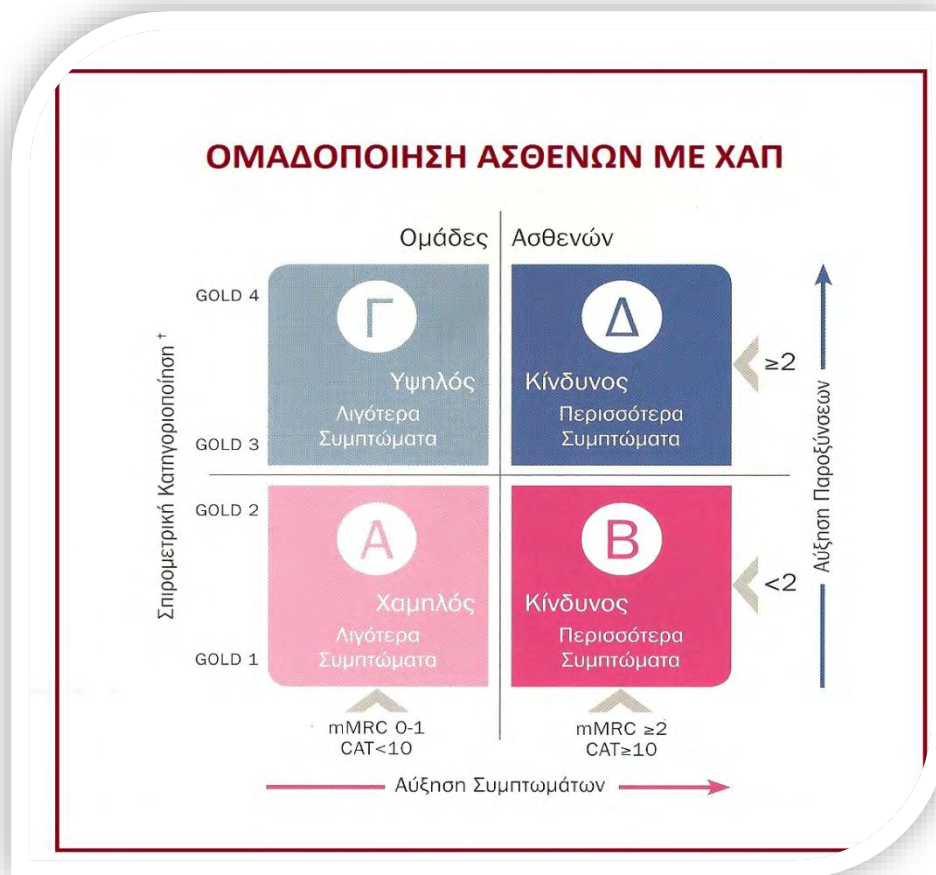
ΟΜΑΔΟΠΟΙΗΣΗ ΑΣΘΕΝΩΝ ΜΕ ΧΑΠ

Ομάδες Ασθενών

Σπιρομετρική Κατηγοριοποίηση †

GOLD 4

GOLD 3

GOLD 2

GOLD 1

Γ
Υψηλός
Λιγότερα Συμπτώματα

Δ
Κίνδυνος
Περισσότερα Συμπτώματα

Α
Χαμηλός
Λιγότερα Συμπτώματα

Β
Κίνδυνος
Περισσότερα Συμπτώματα

$\geq 2$

$<2$

Αύξηση Παροξύνσεων

mMRC 0-1
CAT<10

mMRC $\geq 2$
CAT$\geq 10$

Αύξηση Συμπτωμάτων